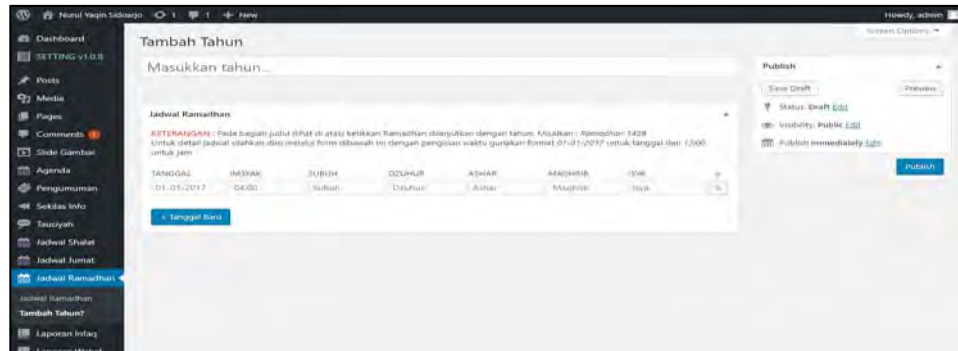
Nurul Yaqin Sidoarjo 1 1 + New Howdy, admin

Dashboard
SETTING v1.0.0
Posts
Media
Pages
Comments
Slide Gambar
Agenda
Pengumuman
Sekilas Info
Tausiyah
Jadwal Shalat
Jadwal Jumat
Jadwal Ramadhan
Jadwal Ramadhan
Tambah Tahun?
Laporan Infaq
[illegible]

Screen Options

Tambah Tahun

Masukkan tahun...

Jadwal Ramadhan

KETERANGAN : Pada bagian judul (lihat di atas) ketikkan Ramadhan dilanjutkan dengan tahun. Misalkan : Ramadhan 1438
Untuk detail jadwal silahkan diisi melalui form dibawah ini dengan pengisian waktu gunakan format 01-01-2017 untuk tanggal dan 12:00 untuk jam

| TANGGAL | IMSYAK | SUBUH | DZUHUR | ASHAR | MAGHRIB | ISYA |
|---|---|---|---|---|---|---|
| 01-01-2017 | 04:00 | Subuh | Dzuhur | Ashar | Maghrib | Isya |

+ Tanggal Baru

Publish
Save Draft
Preview
Status: Draft Edit
Visibility: Public Edit
Publish immediately Edit
Publish